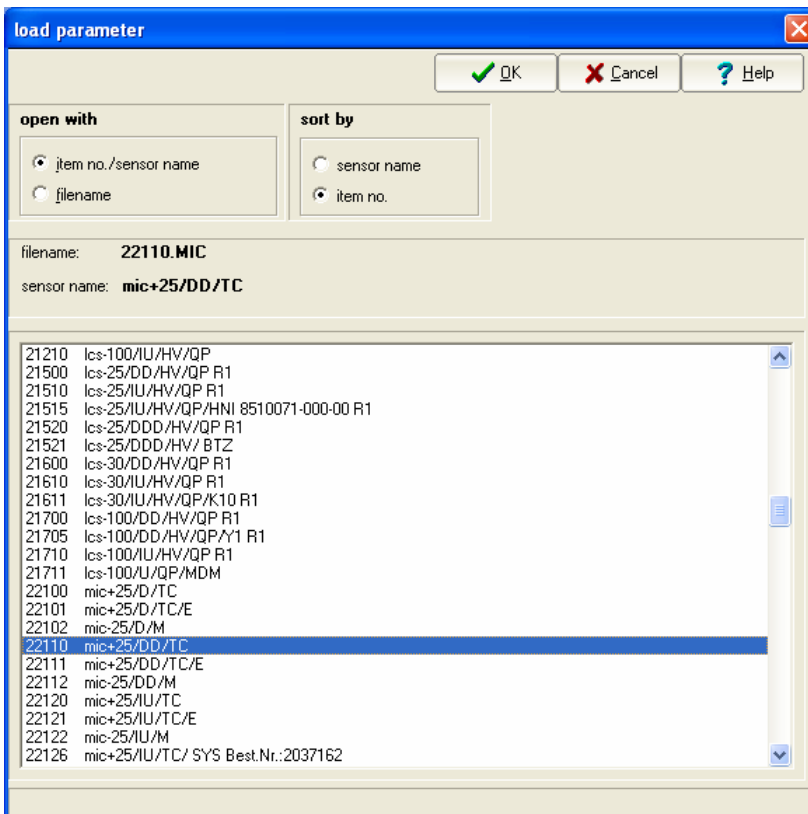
load parameter

OK
Cancel
Help

open with
item no./sensor name
filename

sort by
sensor name
item no.

filename: 22110.MIC

sensor name: mic+25/DD/TC

21210 lcs-100/IU/HV/QP
21500 lcs-25/DD/HV/QP R1
21510 lcs-25/IU/HV/QP R1
21515 lcs-25/IU/HV/QP/HNI 8510071-000-00 R1
21520 lcs-25/DDD/HV/QP R1
21521 lcs-25/DDD/HV/ BTZ
21600 lcs-30/DD/HV/QP R1
21610 lcs-30/IU/HV/QP R1
21611 lcs-30/IU/HV/QP/K10 R1
21700 lcs-100/DD/HV/QP R1
21705 lcs-100/DD/HV/QP/Y1 R1
21710 lcs-100/IU/HV/QP R1
21711 lcs-100/U/QP/MDM
22100 mic+25/D/TC
22101 mic+25/D/TC/E
22102 mic-25/D/M
22110 mic+25/DD/TC
22111 mic+25/DD/TC/E
22112 mic-25/DD/M
22120 mic+25/IU/TC
22121 mic+25/IU/TC/E
22122 mic-25/IU/M
22126 mic+25/IU/TC/ SYS Best.Nr.:2037162